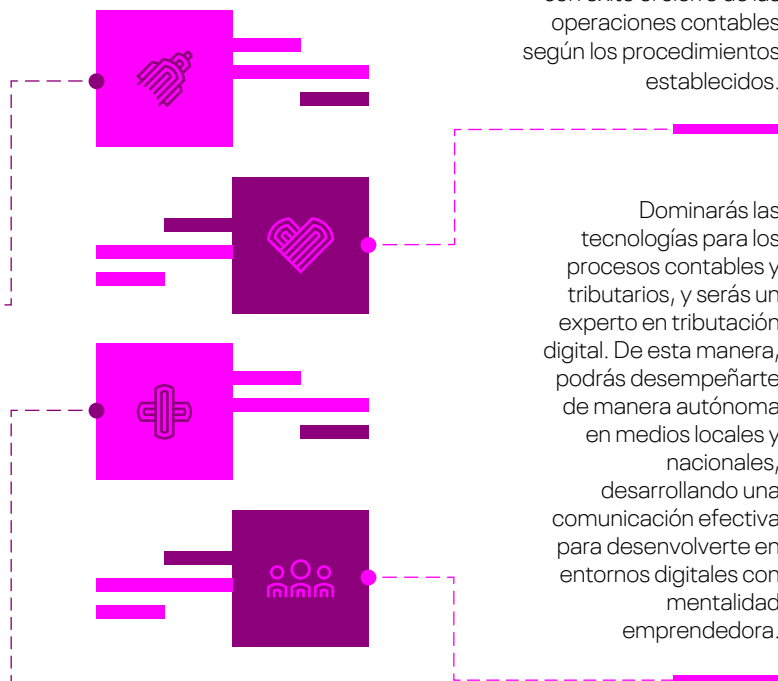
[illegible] operaciones contables según los procedimientos establecidos.

Dominarás las tecnologías para los procesos contables y tributarios, y serás un experto en tributación digital. De esta manera, podrás desempeñarte de manera autónoma en medios locales y nacionales, desarrollando una comunicación efectiva para desenvolverte en entornos digitales con mentalidad emprendedora.